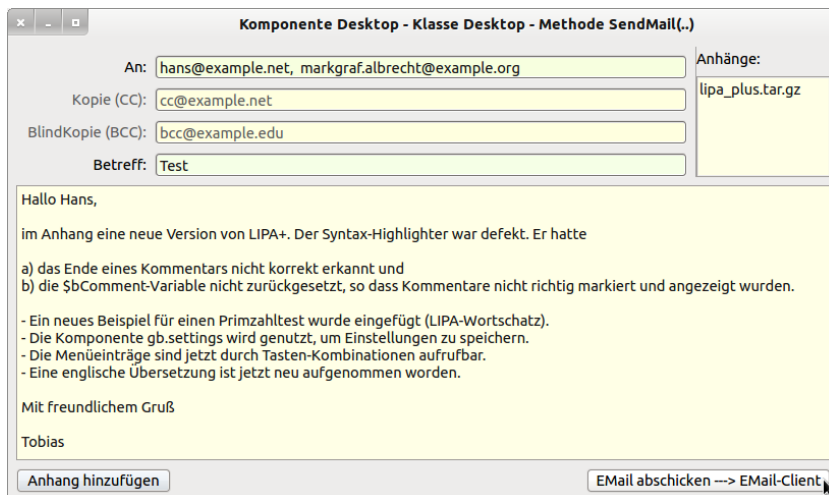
Komponente Desktop - Klasse Desktop - Methode SendMail(..)

An: hans@example.net, markgraf.albrecht@example.org
Kopie (CC): cc@example.net
BlindKopie (BCC): bcc@example.edu
Betreff: Test

Anhänge:
lipa_plus.tar.gz

Hallo Hans,

im Anhang eine neue Version von LIPA+. Der Syntax-Highlighter war defekt. Er hatte

a) das Ende eines Kommentars nicht korrekt erkannt und
b) die $bComment-Variable nicht zurückgesetzt, so dass Kommentare nicht richtig markiert und angezeigt wurden.

- Ein neues Beispiel für einen Primzahltest wurde eingefügt (LIPA-Wortschatz).
- Die Komponente gb.settings wird genutzt, um Einstellungen zu speichern.
- Die Menüeinträge sind jetzt durch Tasten-Kombinationen aufrufbar.
- Eine englische Übersetzung ist jetzt neu aufgenommen worden.

Mit freundlichem Gruß

Tobias

Anhang hinzufügen

EMail abschicken ---> EMail-Client